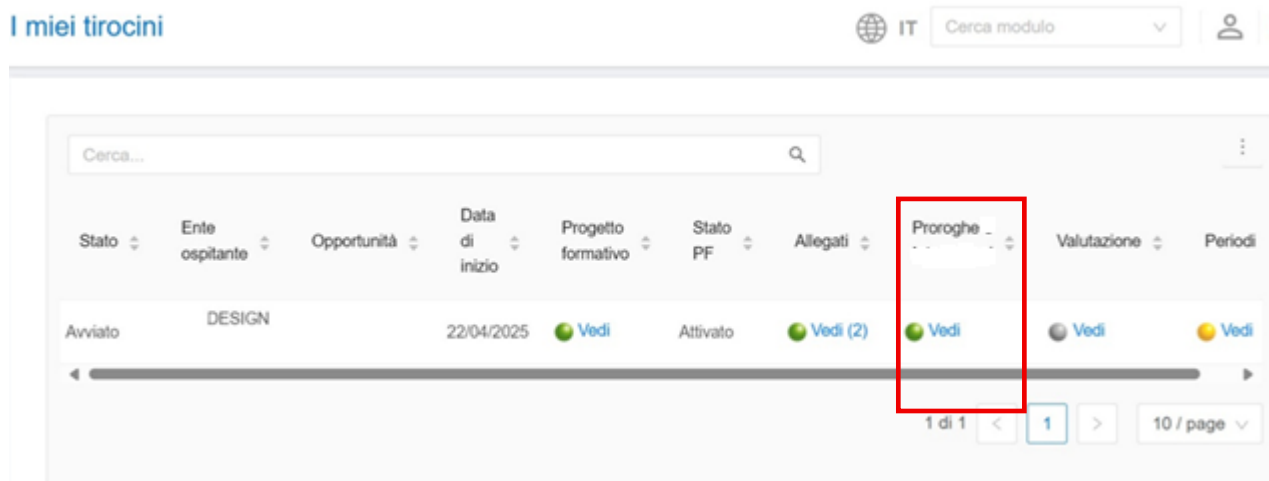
I miei tirocini

IT Cerca modulo

Cerca...

| Stato | Ente ospitante | Opportunità | Data di inizio | Progetto formativo | Stato PF | Allegati | Proroghe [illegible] | Valutazione | Periodi |
|---|---|---|---|---|---|---|---|---|---|
| Avviato | DESIGN | | 22/04/2025 | Vedi | Attivato | Vedi (2) | Vedi | Vedi | Vedi |

1 di 1 1 10 / page